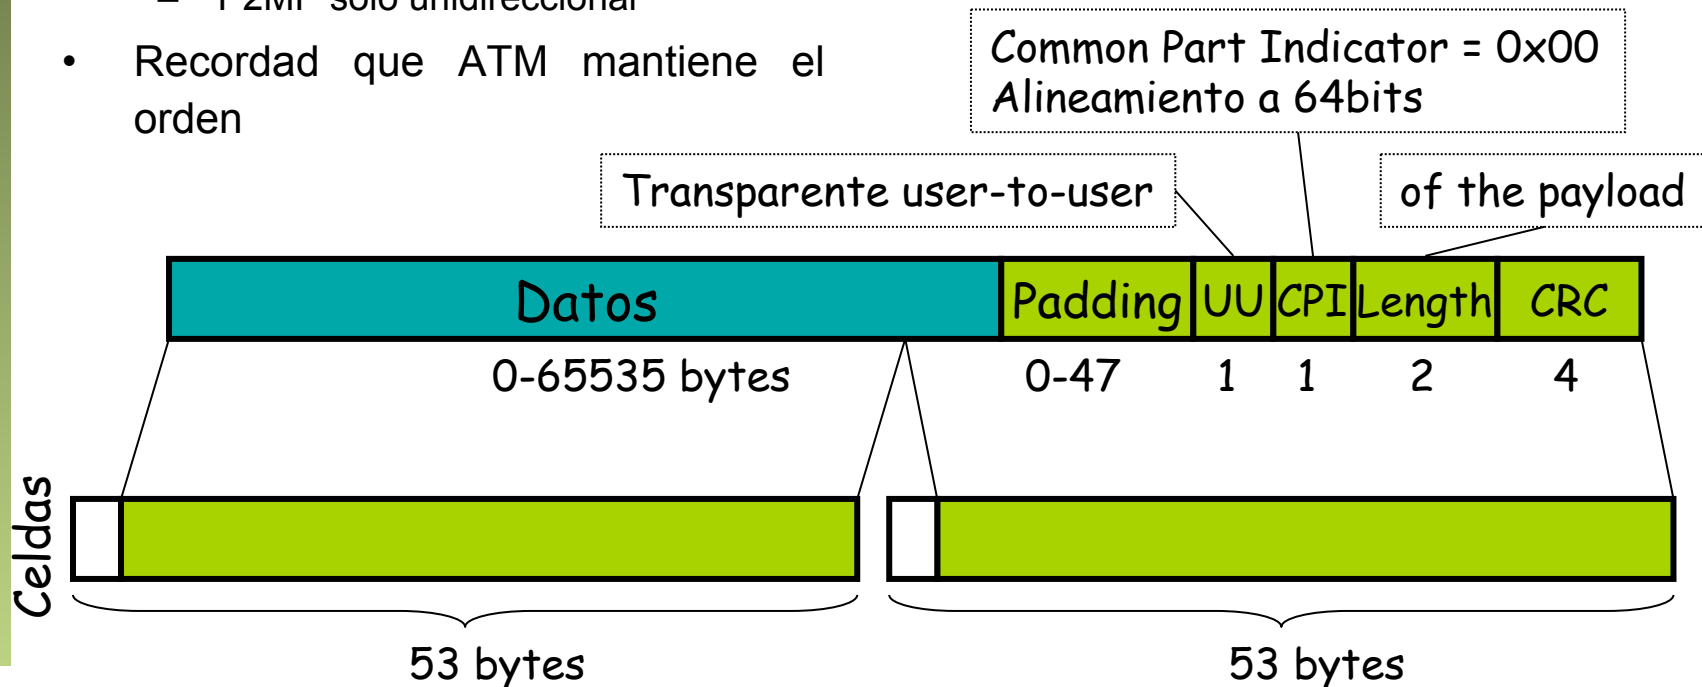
– P2MP sólo unidireccional

• Recordad que ATM mantiene el orden

Common Part Indicator = 0x00
Alineamiento a 64bits

Transparente user-to-user

of the payload

| Datos | Padding | UU | CPI | Length | CRC |
|---|---|---|---|---|---|
| 0-65535 bytes | 0-47 | 1 | 1 | 2 | 4 |

Celdas

53 bytes

53 bytes